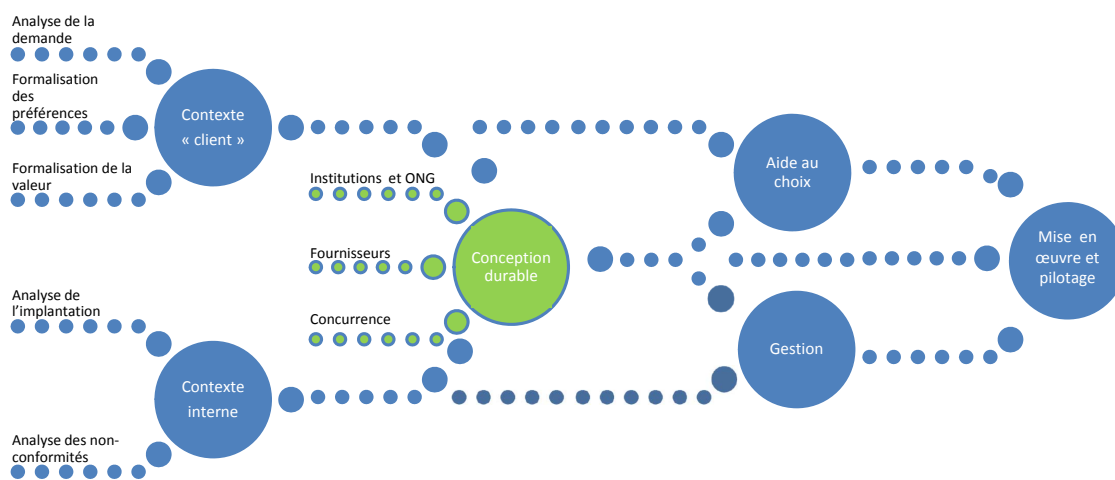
Analyse de la demande

Formalisation des préférences

Formalisation de la valeur

Contexte « client »

Institutions et ONG

Fournisseurs

Concurrence

Conception durable

Aide au choix

Mise en œuvre et pilotage

Gestion

Analyse de l'implantation

Analyse des non-conformités

Contexte interne